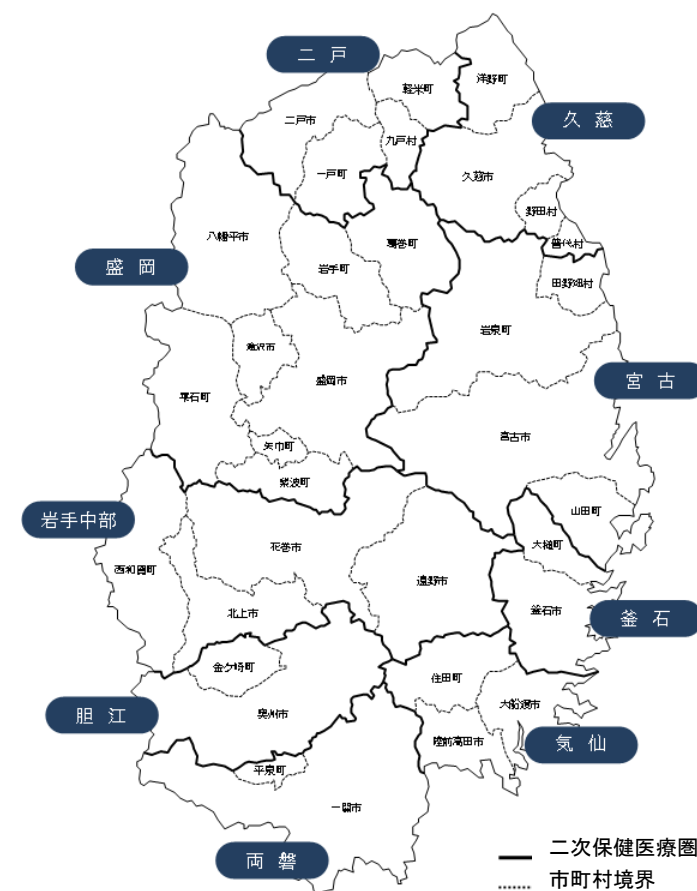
二戸

軽米町

洋野町

久慈

二戸市

九戸村

一戸町

久慈市

野田村

八幡平市

葛巻町

普代村

盛岡

岩手町

田野畑村

岩泉町

滝沢市

宮古

雫石町

盛岡市

矢巾町

宮古市

紫波町

山田町

岩手中部

花巻市

大槌町

西和賀町

遠野市

釜石市

北上市

釜石

金ケ崎町

住田町

胆江

奥州市

大船渡市

陸前高田市

気仙

平泉町

一関市

両磐

二次保健医療圏

市町村境界